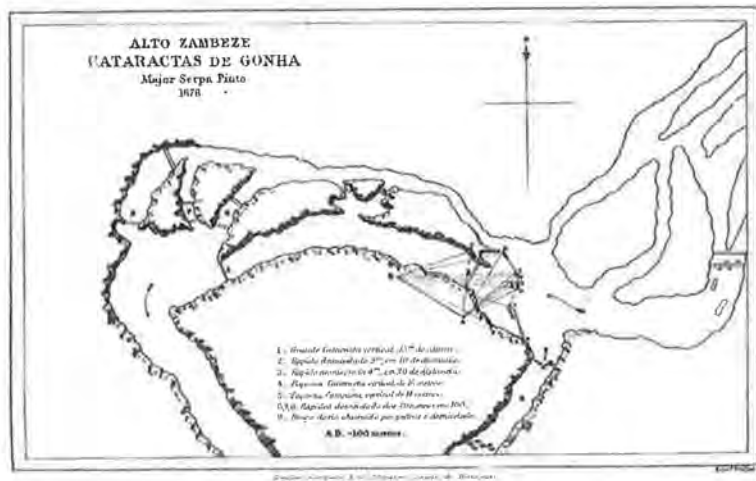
ALTO ZAMBEZE
CATARACTAS DE GONHA
Major Serpa Pinto
1878

1. Grande Catarata vertical de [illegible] de altura.
2. Rapido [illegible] de 3m em 10 de distancia.
3. Rapido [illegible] de 4m em 30 de distancia.
4. Pequena Catarata vertical de 6 metros.
5. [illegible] vertical de 8 metros.
6, 7, 8. Rapidos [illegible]
9. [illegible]

A.B. = 100 metros.

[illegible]